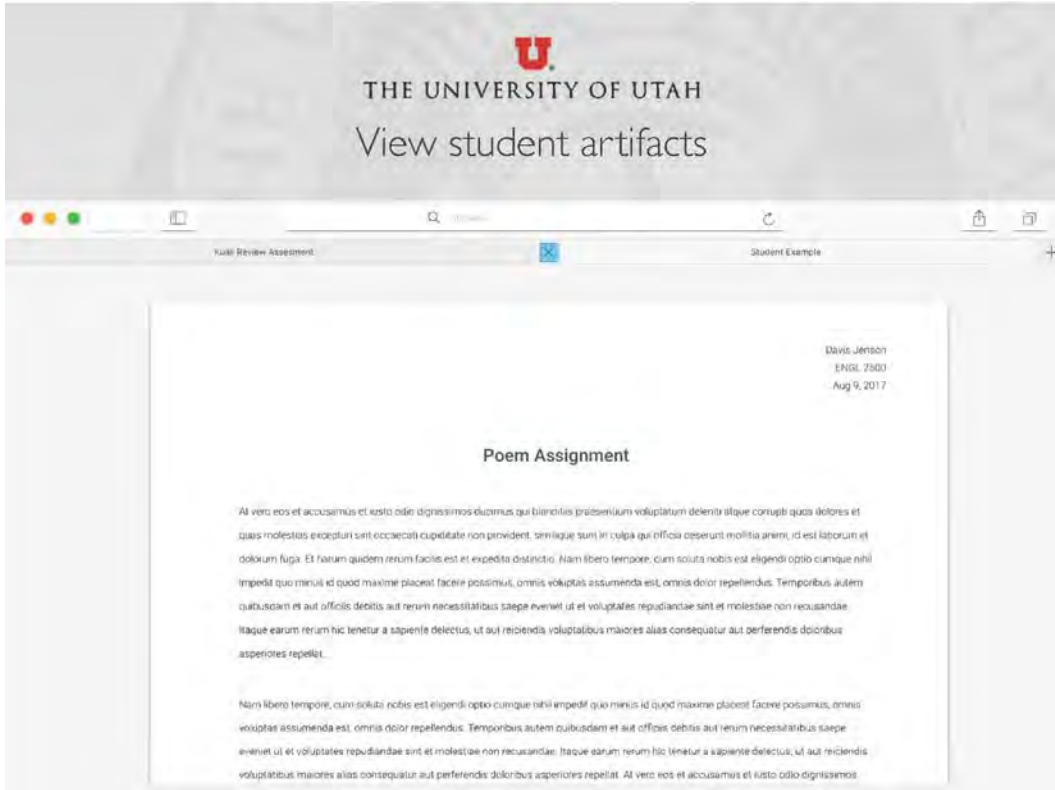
U
THE UNIVERSITY OF UTAH
View student artifacts

Kuali Review Assessment

Student Example

Davis Jenson
ENGL 7500
Aug 9, 2017

Poem Assignment

At vero eos et accusamus et iusto odio dignissimos ducimus qui blanditiis praesentium voluptatum deleniti atque corrupti quos dolores et quas molestias excepturi sint occaecati cupiditate non provident, similique sunt in culpa qui officia deserunt mollitia animi, id est laborum et dolorum fuga. Et harum quidem rerum facilis est et expedita distinctio. Nam libero tempore, cum soluta nobis est eligendi optio cumque nihil impedit quo minus id quod maxime placeat facere possimus, omnis voluptas assumenda est, omnis dolor repellendus. Temporibus autem quibusdam et aut officiis debitis aut rerum necessitatibus saepe eveniet ut et voluptates repudiandae sint et molestiae non recusandae. Itaque earum rerum hic tenetur a sapiente delectus, ut aut reiciendis voluptatibus maiores alias consequatur aut perferendis doloribus asperiores repellat.

Nam libero tempore, cum soluta nobis est eligendi optio cumque nihil impedit quo minus id quod maxime placeat facere possimus, omnis voluptas assumenda est, omnis dolor repellendus. Temporibus autem quibusdam et aut officiis debitis aut rerum necessitatibus saepe eveniet ut et voluptates repudiandae sint et molestiae non recusandae. Itaque earum rerum hic tenetur a sapiente delectus, ut aut reiciendis voluptatibus maiores alias consequatur aut perferendis doloribus asperiores repellat. At vero eos et accusamus et iusto odio dignissimos